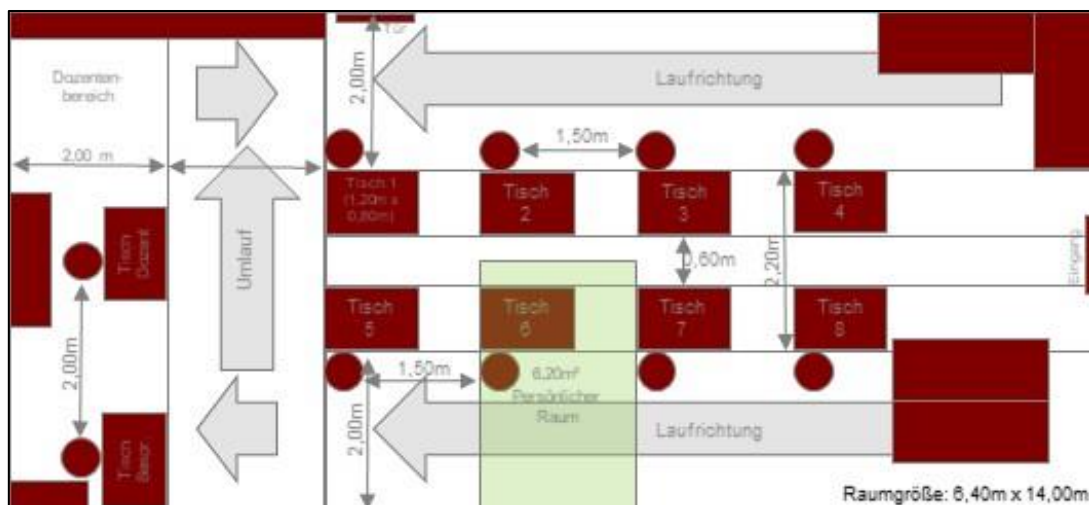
Tür

Dozentenbereich

2,00m

Laufrichtung

1,50m

2,00 m

Tisch 1 (1,20m x 0,80m)

Tisch 2

Tisch 3

Tisch 4

Tisch Dozent

Umlauf

0,60m

2,20m

Eingang

Tisch 5

Tisch 6

Tisch 7

Tisch 8

2,00m

1,50m

6,20m²
Persönlicher Raum

2,00m

Laufrichtung

Tisch Beisitzer

Raumgröße: 6,40m x 14,00m